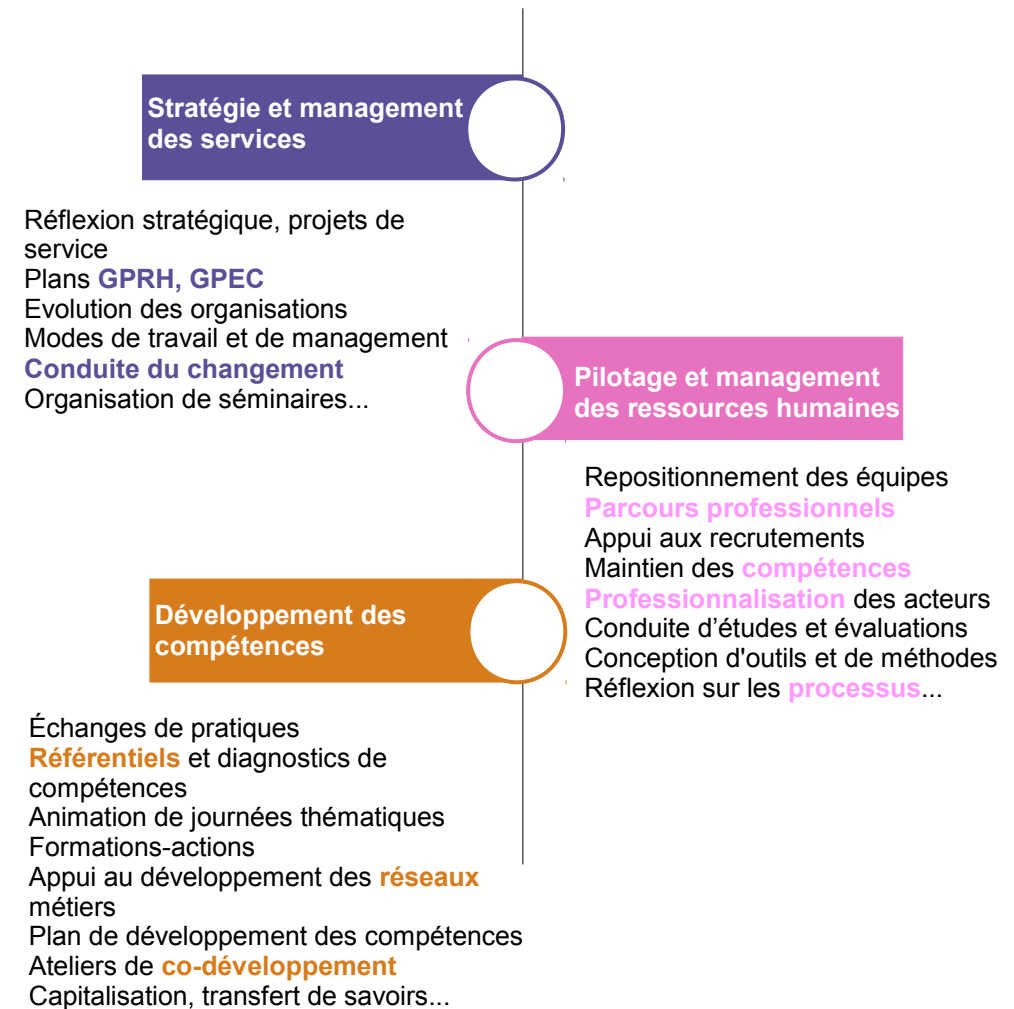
Stratégie et management des services

Réflexion stratégique, projets de service
Plans GPRH, GPEC
Evolution des organisations
Modes de travail et de management
Conduite du changement
Organisation de séminaires...

Pilotage et management des ressources humaines

Repositionnement des équipes
Parcours professionnels
Appui aux recrutements
Maintien des compétences
Professionnalisation des acteurs
Conduite d'études et évaluations
Conception d'outils et de méthodes
Réflexion sur les processus...

Développement des compétences

Échanges de pratiques
Référentiels et diagnostics de compétences
Animation de journées thématiques
Formations-actions
Appui au développement des réseaux métiers
Plan de développement des compétences
Ateliers de co-développement
Capitalisation, transfert de savoirs...